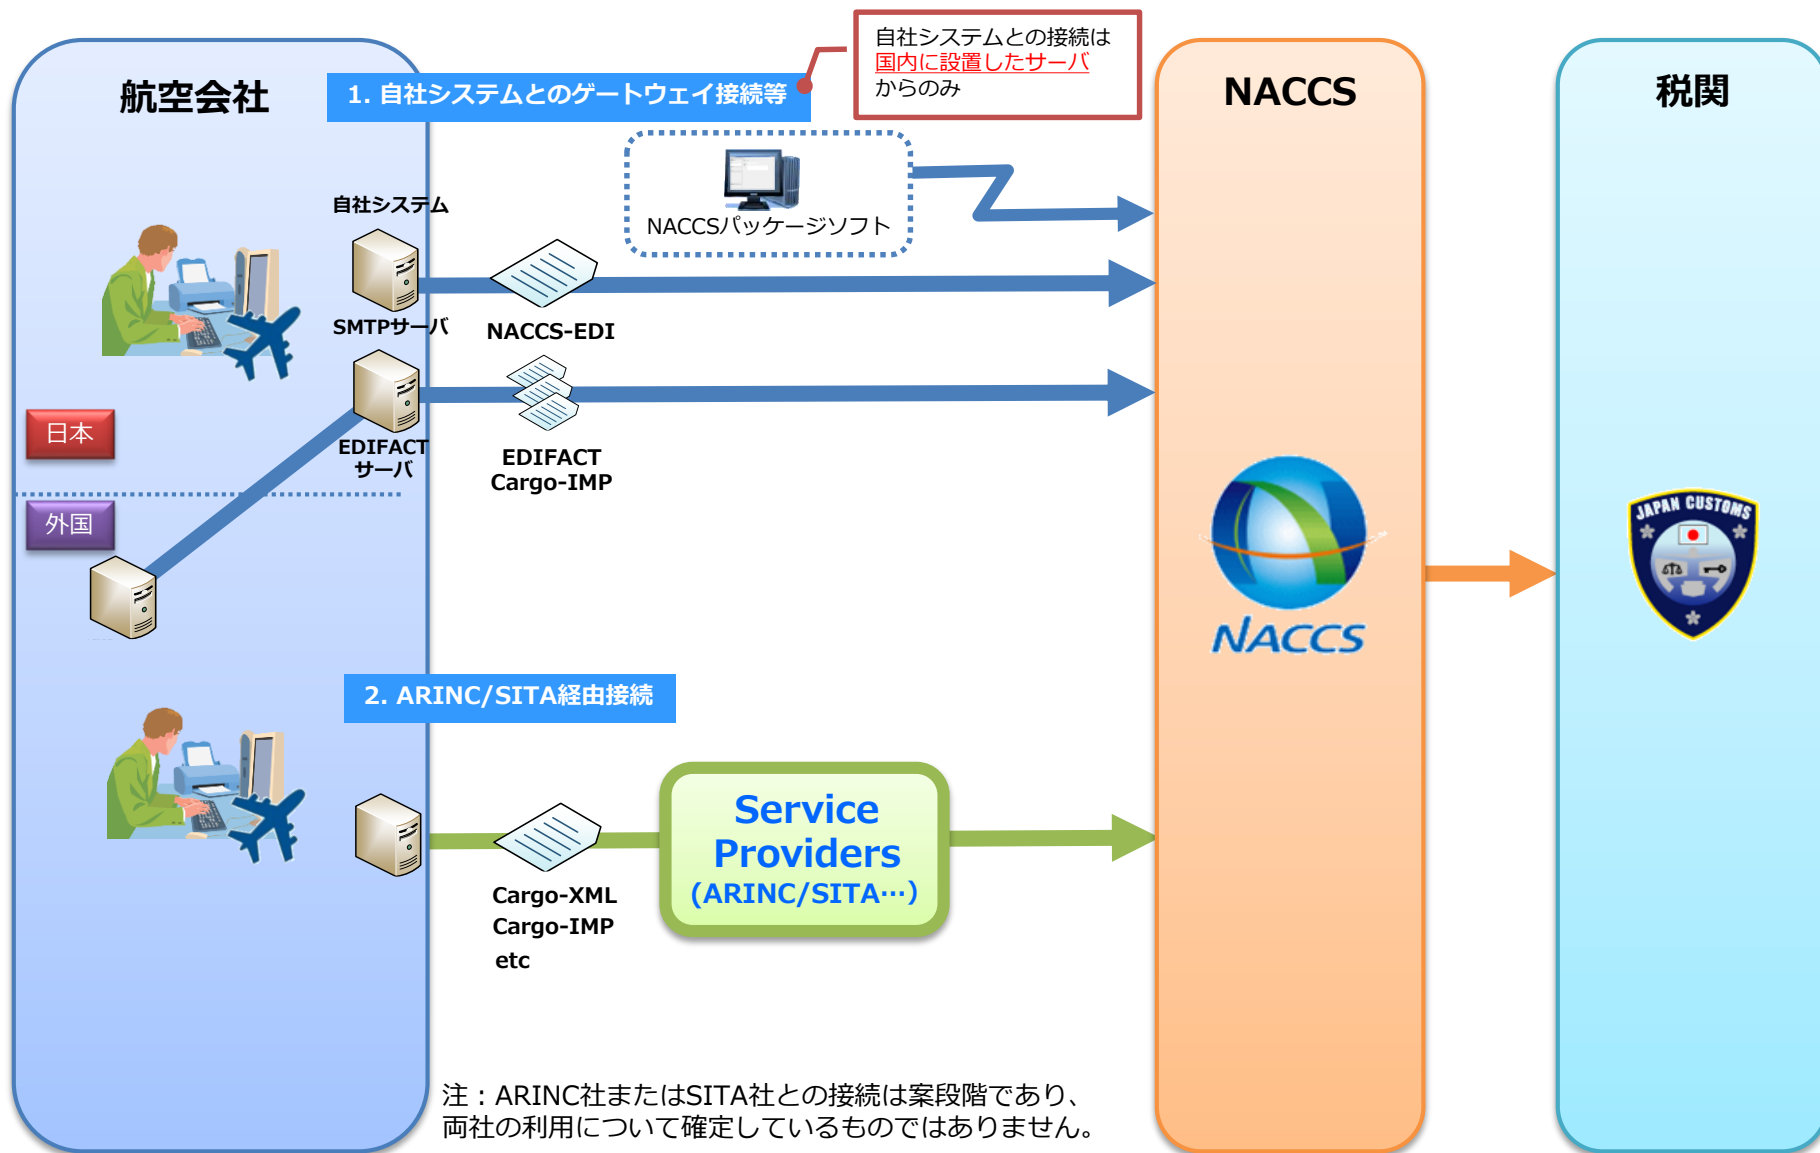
航空会社

1. 自社システムとのゲートウェイ接続等

自社システムとの接続は国内に設置したサーバからのみ

NACCS

税関

NACCSパッケージソフト

自社システム

SMTPサーバ

NACCS-EDI

EDIFACTサーバ

EDIFACT Cargo-IMP

日本

外国

NACCS

JAPAN CUSTOMS

2. ARINC/SITA経由接続

Service Providers (ARINC/SITA…)

Cargo-XML
Cargo-IMP
etc

注：ARINC社またはSITA社との接続は案段階であり、両社の利用について確定しているものではありません。